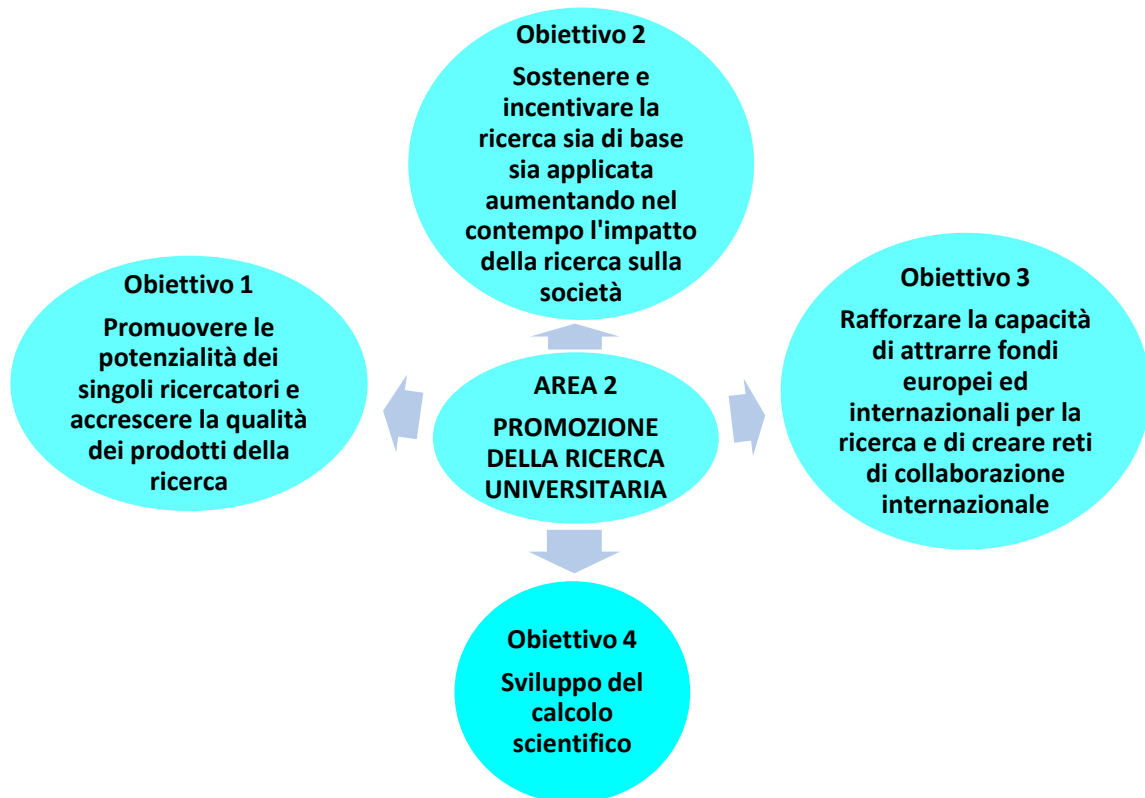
Obiettivo 2

Sostenere e incentivare la ricerca sia di base sia applicata aumentando nel contempo l'impatto della ricerca sulla società

Obiettivo 1

Promuovere le potenzialità dei singoli ricercatori e accrescere la qualità dei prodotti della ricerca

AREA 2

PROMOZIONE DELLA RICERCA UNIVERSITARIA

Obiettivo 3

Rafforzare la capacità di attrarre fondi europei ed internazionali per la ricerca e di creare reti di collaborazione internazionale

Obiettivo 4

Sviluppo del calcolo scientifico